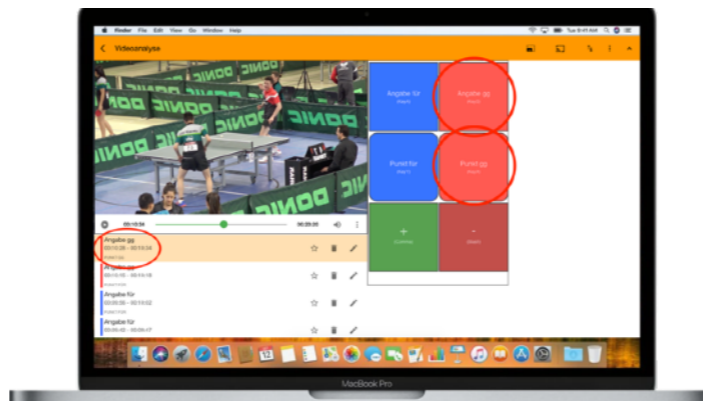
Finder File Edit View Go Window Help

Videoanalyse

DONIC

DONIC

00:10:34

00:30:00

Angabe gg
00:10:28 - 00:10:34

Angabe für
00:10:16 - 00:10:19

Angabe für
00:09:58 - 00:10:02

Angabe für
00:09:43 - 00:09:47

Angabe für

Angabe gg

Punkt für

Punkt gg

+

-

MacBook Pro